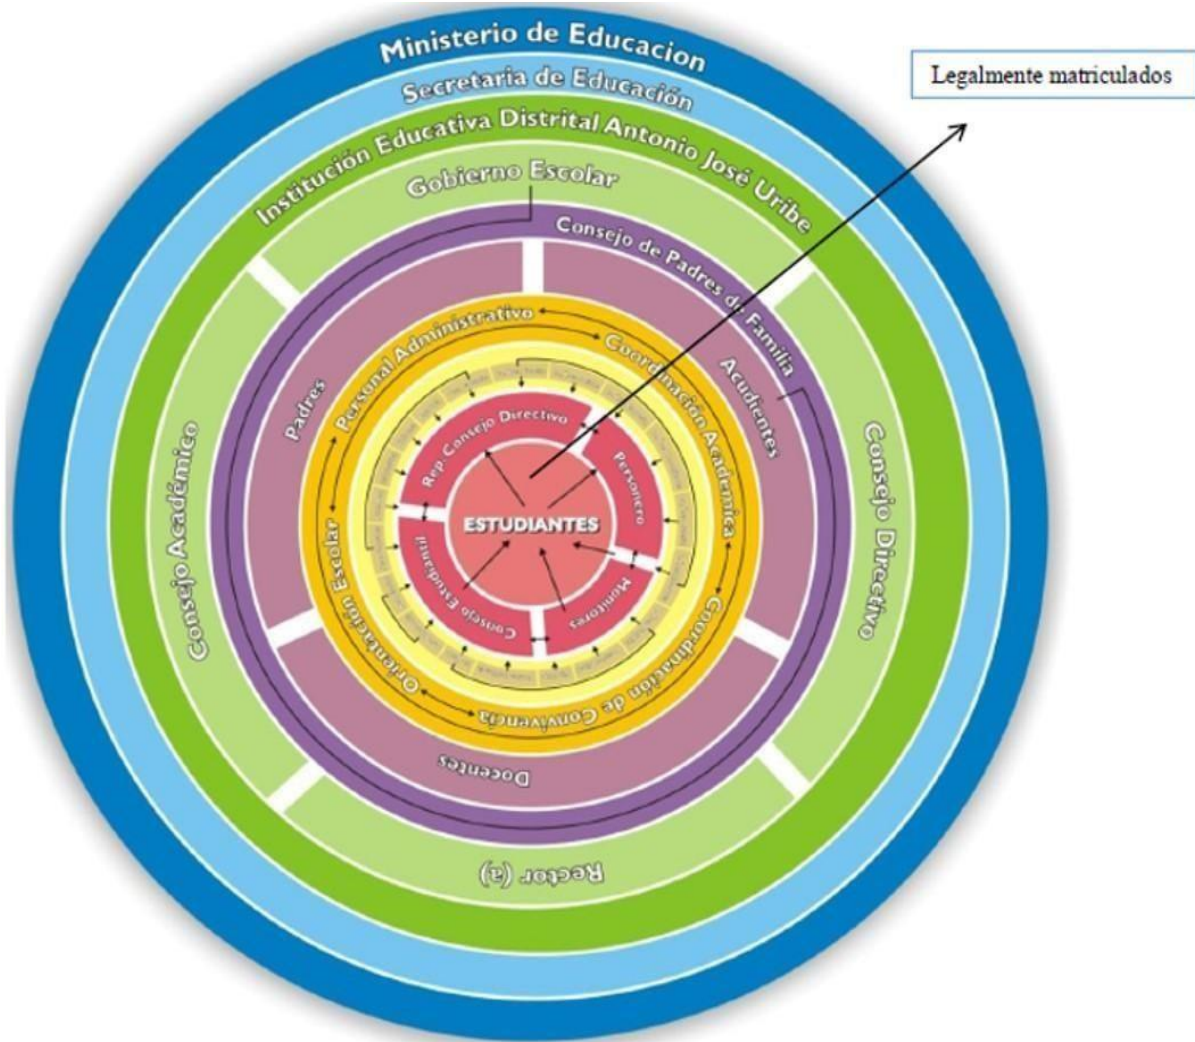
Ministerio de Educacion
Secretaria de Educación
Institución Educativa Distrital Antonio José Uribe
Gobierno Escolar
Consejo de Padres de Familia
Legalmente matriculados
Consejo Académico
Consejo Directivo
Padres
Acudientes
Docentes
Rector (a)
Personal Administrativo
Coordinación Académica
Coordinación de Convivencia
Orientación Escolar
Rep Consejo Directivo
Personero
Monitores
Consejo Estudiantil
ESTUDIANTES
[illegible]